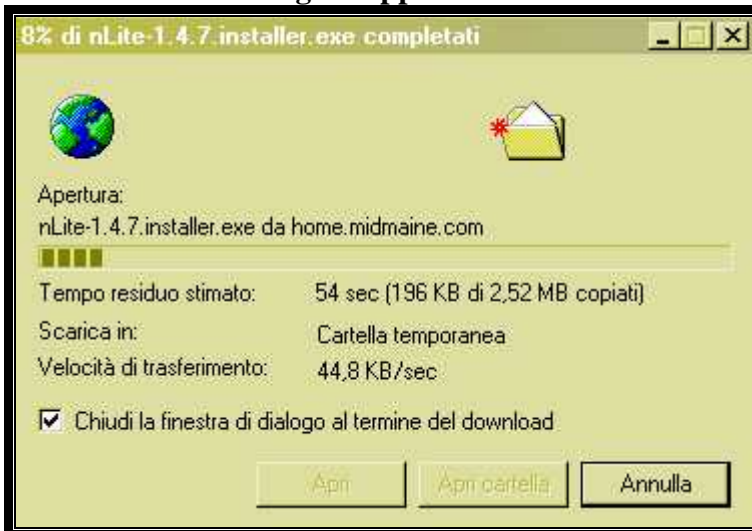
8% di nLite-1.4.7.installer.exe completati

Apertura:
nLite-1.4.7.installer.exe da home.midmaine.com

Tempo residuo stimato: 54 sec (196 KB di 2,52 MB copiati)
Scarica in: Cartella temporanea
Velocità di trasferimento: 44,8 KB/sec

Chiudi la finestra di dialogo al termine del download

Apri | Apri cartella | Annulla